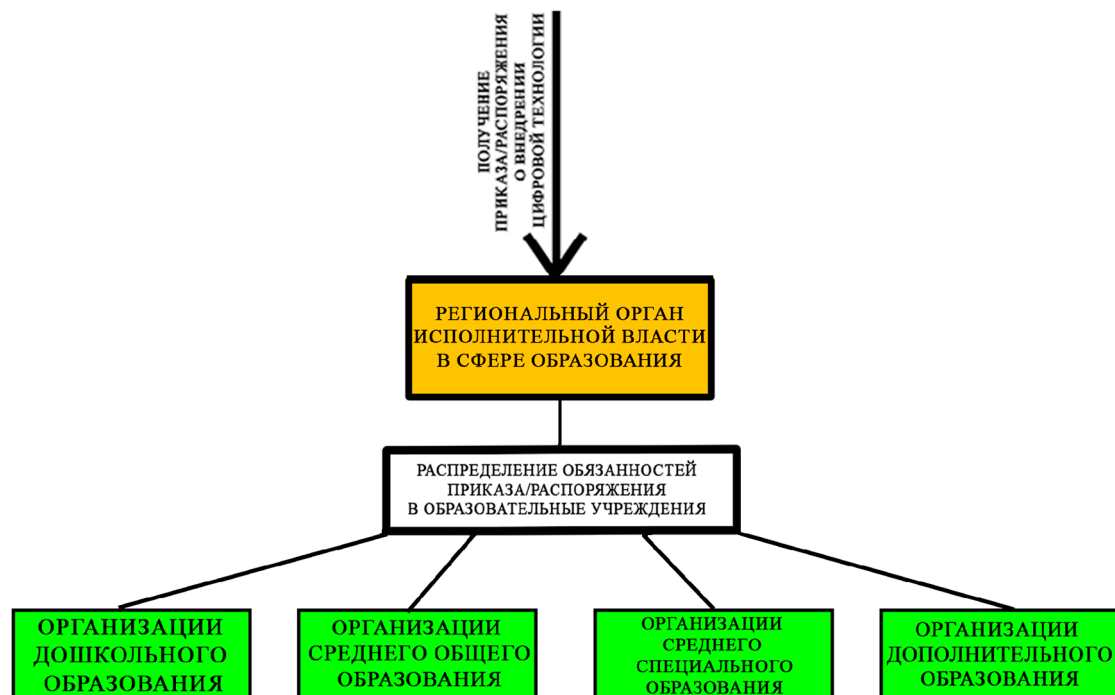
ПОЛУЧЕНИЕ ПРИКАЗА/РАСПОРЯЖЕНИЯ О ВНЕДРЕНИИ ЦИФРОВОЙ ТЕХНОЛОГИИ

РЕГИОНАЛЬНЫЙ ОРГАН ИСПОЛНИТЕЛЬНОЙ ВЛАСТИ В СФЕРЕ ОБРАЗОВАНИЯ

РАСПРЕДЕЛЕНИЕ ОБЯЗАННОСТЕЙ ПРИКАЗА/РАСПОРЯЖЕНИЯ В ОБРАЗОВАТЕЛЬНЫЕ УЧРЕЖДЕНИЯ

ОРГАНИЗАЦИИ ДОШКОЛЬНОГО ОБРАЗОВАНИЯ

ОРГАНИЗАЦИИ СРЕДНЕГО ОБЩЕГО ОБРАЗОВАНИЯ

ОРГАНИЗАЦИИ СРЕДНЕГО СПЕЦИАЛЬНОГО ОБРАЗОВАНИЯ

ОРГАНИЗАЦИИ ДОПОЛНИТЕЛЬНОГО ОБРАЗОВАНИЯ